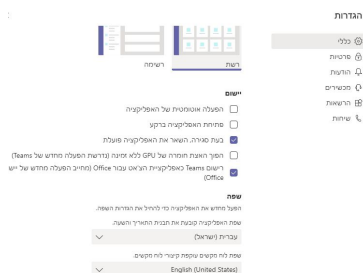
הגדרות

כללי
פרטיות
הודעות
מכשירים
הרשאות
שיחות

רשת
רשימה

יישום

הפעלה אוטומטית של האפליקציה

פתיחת האפליקציה ברקע

בעת סגירה, השאר את האפליקציה פועלת

השבת האצת חומרה של GPU ללא זמינה (דרושת הפעלה מחדש של Teams)

רישום Teams כאפליקציית הצ'אט עבור Office (מחייב הפעלה מחדש של יישומי Office)

שפה

הפעל מחדש את האפליקציה כדי להחיל את הגדרות השפה.

שפת האפליקציה קובעת את תבנית התאריך והשעה.

עברית (ישראל)

שפת לוח מקשים עוקפת קיצורי לוח מקשים.

English (United States)